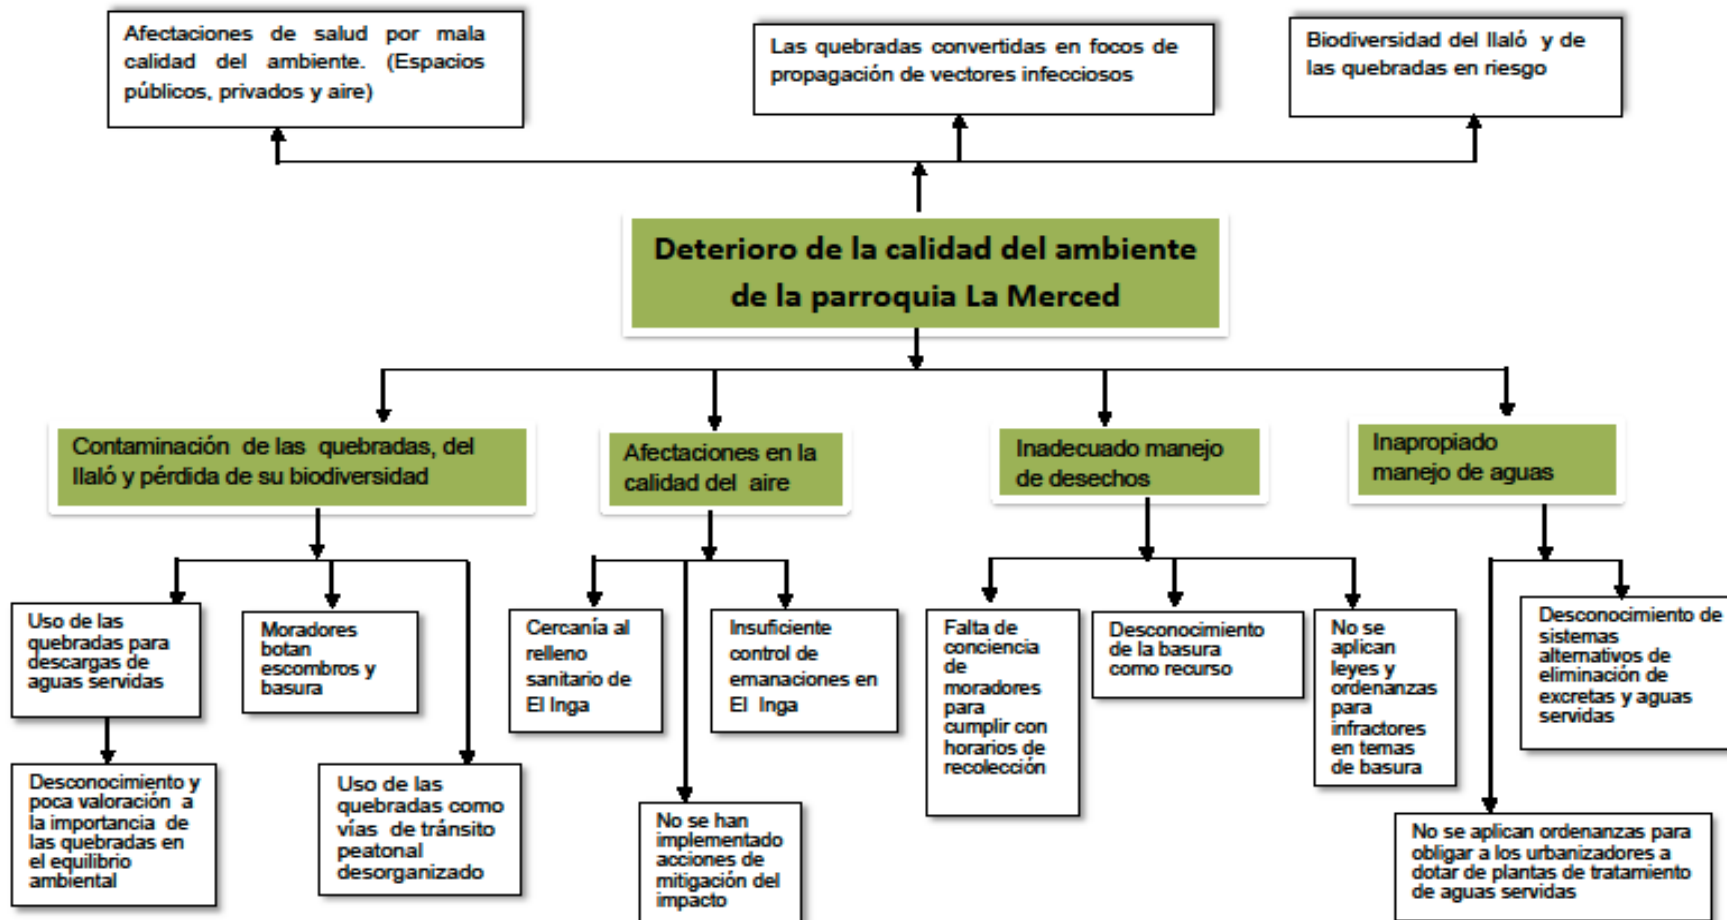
Afectaciones de salud por mala calidad del ambiente. (Espacios públicos, privados y aire)

Las quebradas convertidas en focos de propagación de vectores infecciosos

Biodiversidad del Ilaló y de las quebradas en riesgo

Deterioro de la calidad del ambiente de la parroquia La Merced

Contaminación de las quebradas, del Ilaló y pérdida de su biodiversidad

Afectaciones en la calidad del aire

Inadecuado manejo de desechos

Inapropiado manejo de aguas

Uso de las quebradas para descargas de aguas servidas

Moradores botan escombros y basura

Desconocimiento y poca valoración a la importancia de las quebradas en el equilibrio ambiental

Uso de las quebradas como vías de tránsito peatonal desorganizado

Cercanía al relleno sanitario de El Inga

Insuficiente control de emanaciones en El Inga

No se han implementado acciones de mitigación del impacto

Falta de conciencia de moradores para cumplir con horarios de recolección

Desconocimiento de la basura como recurso

No se aplican leyes y ordenanzas para infractores en temas de basura

Desconocimiento de sistemas alternativos de eliminación de excretas y aguas servidas

No se aplican ordenanzas para obligar a los urbanizadores a dotar de plantas de tratamiento de aguas servidas